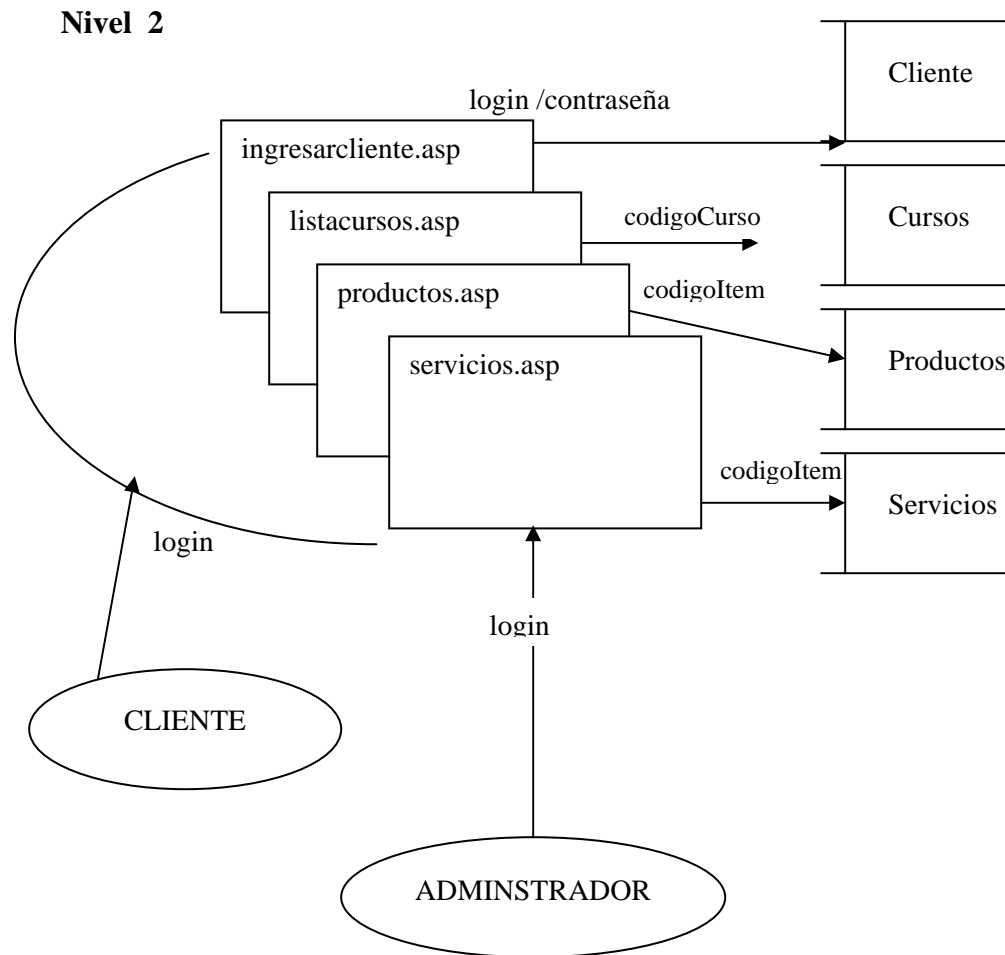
Nivel 2

login /contraseña

ingresarcliente.asp

listacursos.asp

codigoCurso

productos.asp

codigoItem

servicios.asp

codigoItem

Cliente

Cursos

Productos

Servicios

login

login

CLIENTE

ADMINSTRADOR